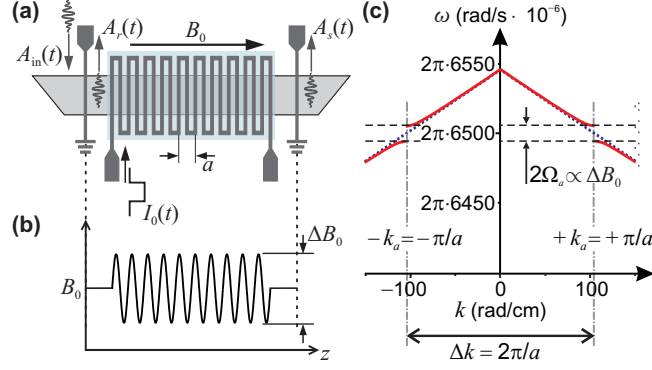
(a)

$A_{\text{in}}(t)$

$A_r(t)$

$B_0$

$A_s(t)$

$a$

$I_0(t)$

(b)

$B_0$

$\Delta B_0$

$z$

(c)

$\omega$ (rad/s · $10^{-6}$)

$2\pi \cdot 6550$

$2\pi \cdot 6500$

$2\pi \cdot 6450$

$2\Omega_a \propto \Delta B_0$

$-k_a = -\pi/a$

$+k_a = +\pi/a$

$-100$

$0$

$100$

$k$ (rad/cm)

$\Delta k = 2\pi/a$